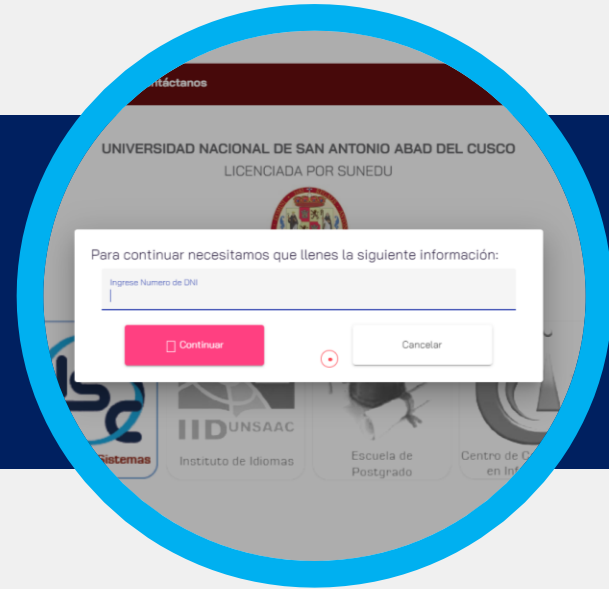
ntáctanos

UNIVERSIDAD NACIONAL DE SAN ANTONIO ABAD DEL CUSCO
LICENCIADA POR SUNEDU

Para continuar necesitamos que llenes la siguiente información:

Ingrese Numero de DNI

Continuar

Cancelar

Sistemas

IID UNSAAC
Instituto de Idiomas

Escuela de Postgrado

Centro de C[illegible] en Inf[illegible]